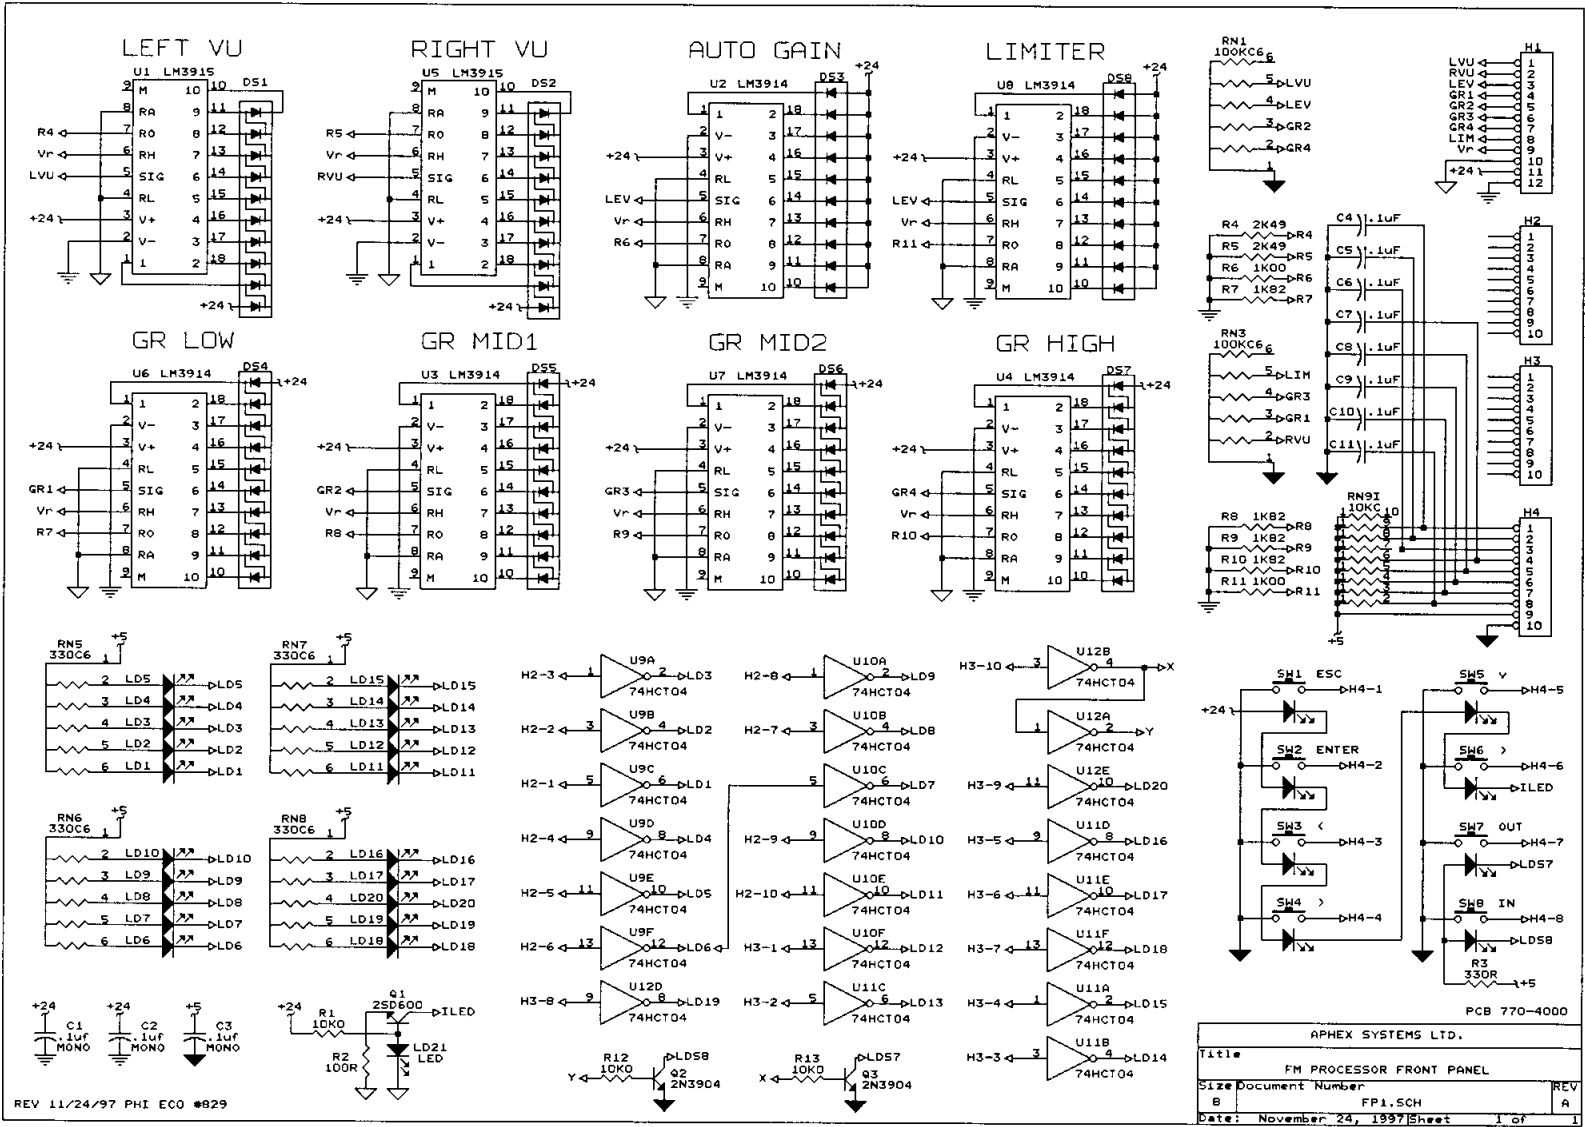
LEFT VU

U1 LM3915

DS1

M 10 RA 9 RO 8 RH 7 SIG 6 RL 5 V+ 4 V- 3 1 2

R4 Vr LVU +24

+24

RIGHT VU

U5 LM3915

DS2

R5 Vr RVU +24

+24

AUTO GAIN

U2 LM3914

DS3

+24

1 2 V- 3 V+ 4 RL 5 SIG 6 RH 7 RO 8 RA 9 M 10

+24 LEV Vr R6

LIMITER

U8 LM3914

DS8

+24

+24 LEV Vr R11

GR LOW

U6 LM3914

DS4

+24

+24 GR1 Vr R7

GR MID1

U3 LM3914

DS5

+24

+24 GR2 Vr R8

GR MID2

U7 LM3914

DS6

+24

+24 GR3 Vr R9

GR HIGH

U4 LM3914

DS7

+24

+24 GR4 Vr R10

RN1 100KC6

LVU LEV GR2 GR4

H1

LVU RVU LEV GR1 GR2 GR3 GR4 LIM Vr +24

1 2 3 4 5 6 7 8 9 10 11 12

R4 2K49 R4
R5 2K49 R5
R6 1K00 R6
R7 1K82 R7

C4 .1uF
C5 .1uF
C6 .1uF
C7 .1uF
C8 .1uF
C9 .1uF
C10 .1uF
C11 .1uF

H2

H3

RN3 100KC6

LIM GR3 GR1 RVU

RN9 10KC 10

R8 1K82 R8
R9 1K82 R9
R10 1K82 R10
R11 1K00 R11

H4

+5

RN5 330C6 +5

LD5 LD4 LD3 LD2 LD1

RN7 330C6 +5

LD15 LD14 LD13 LD12 LD11

RN6 330C6 +5

LD10 LD9 LD8 LD7 LD6

RN8 330C6 +5

LD16 LD17 LD20 LD19 LD18

H2-3 U9A 74HCT04 LD3
H2-2 U9B 74HCT04 LD2
H2-1 U9C 74HCT04 LD1
H2-4 U9D 74HCT04 LD4
H2-5 U9E 74HCT04 LD5
H2-6 U9F 74HCT04 LD6
H3-8 U12D 74HCT04 LD19

H2-8 U10A 74HCT04 LD9
H2-7 U10B 74HCT04 LD8
U10C 74HCT04 LD7
H2-9 U10D 74HCT04 LD10
H2-10 U10E 74HCT04 LD11
H3-1 U10F 74HCT04 LD12
H3-2 U11C 74HCT04 LD13

H3-10 U12B 74HCT04 X
U12A 74HCT04 Y
H3-9 U12E 74HCT04 LD20
H3-5 U11D 74HCT04 LD16
H3-6 U11E 74HCT04 LD17
H3-7 U11F 74HCT04 LD18
H3-4 U11A 74HCT04 LD15
H3-3 U11B 74HCT04 LD14

+24

SW1 ESC H4-1
SW2 ENTER H4-2
SW3 < H4-3
SW4 > H4-4

SW5 v H4-5
SW6 > H4-6 ILED
SW7 OUT H4-7 LDS7
SW8 IN H4-8 LDS8

R3 330R +5

PCB 770-4000

+24 C1 .1uf MONO
+24 C2 .1uf MONO
+5 C3 .1uf MONO

+24 R1 10K0 Q1 2SD600 ILED
R2 100R LD21 LED

R12 10K0 LDS8 Q2 2N3904 Y
R13 10K0 LDS7 Q3 2N3904 X

REV 11/24/97 PHI ECO #829

APHEX SYSTEMS LTD.

| Title | FM PROCESSOR FRONT PANEL | |
|---|---|---|
| Size B | Document Number FP1.SCH | REV A |
| Date: | November 24, 1997 Sheet 1 of 1 | |